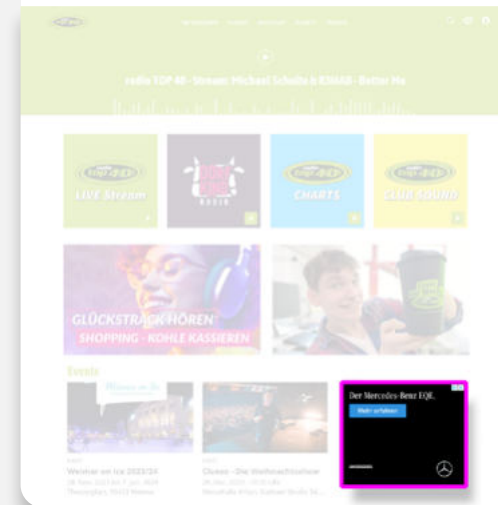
radio TOP 40 - Stream: Michael Schulte & R3HAB - Better Me

LIVE Stream

CHARTS

CLUB SOUND

GLÜCKSTRACK HÖREN
SHOPPING - KOHLE KASSIEREN

Events

Weimar on Ice 2023/24

Clueso - Die Weihnachtsshow

Der Mercedes-Benz EQE.

Mehr erfahren